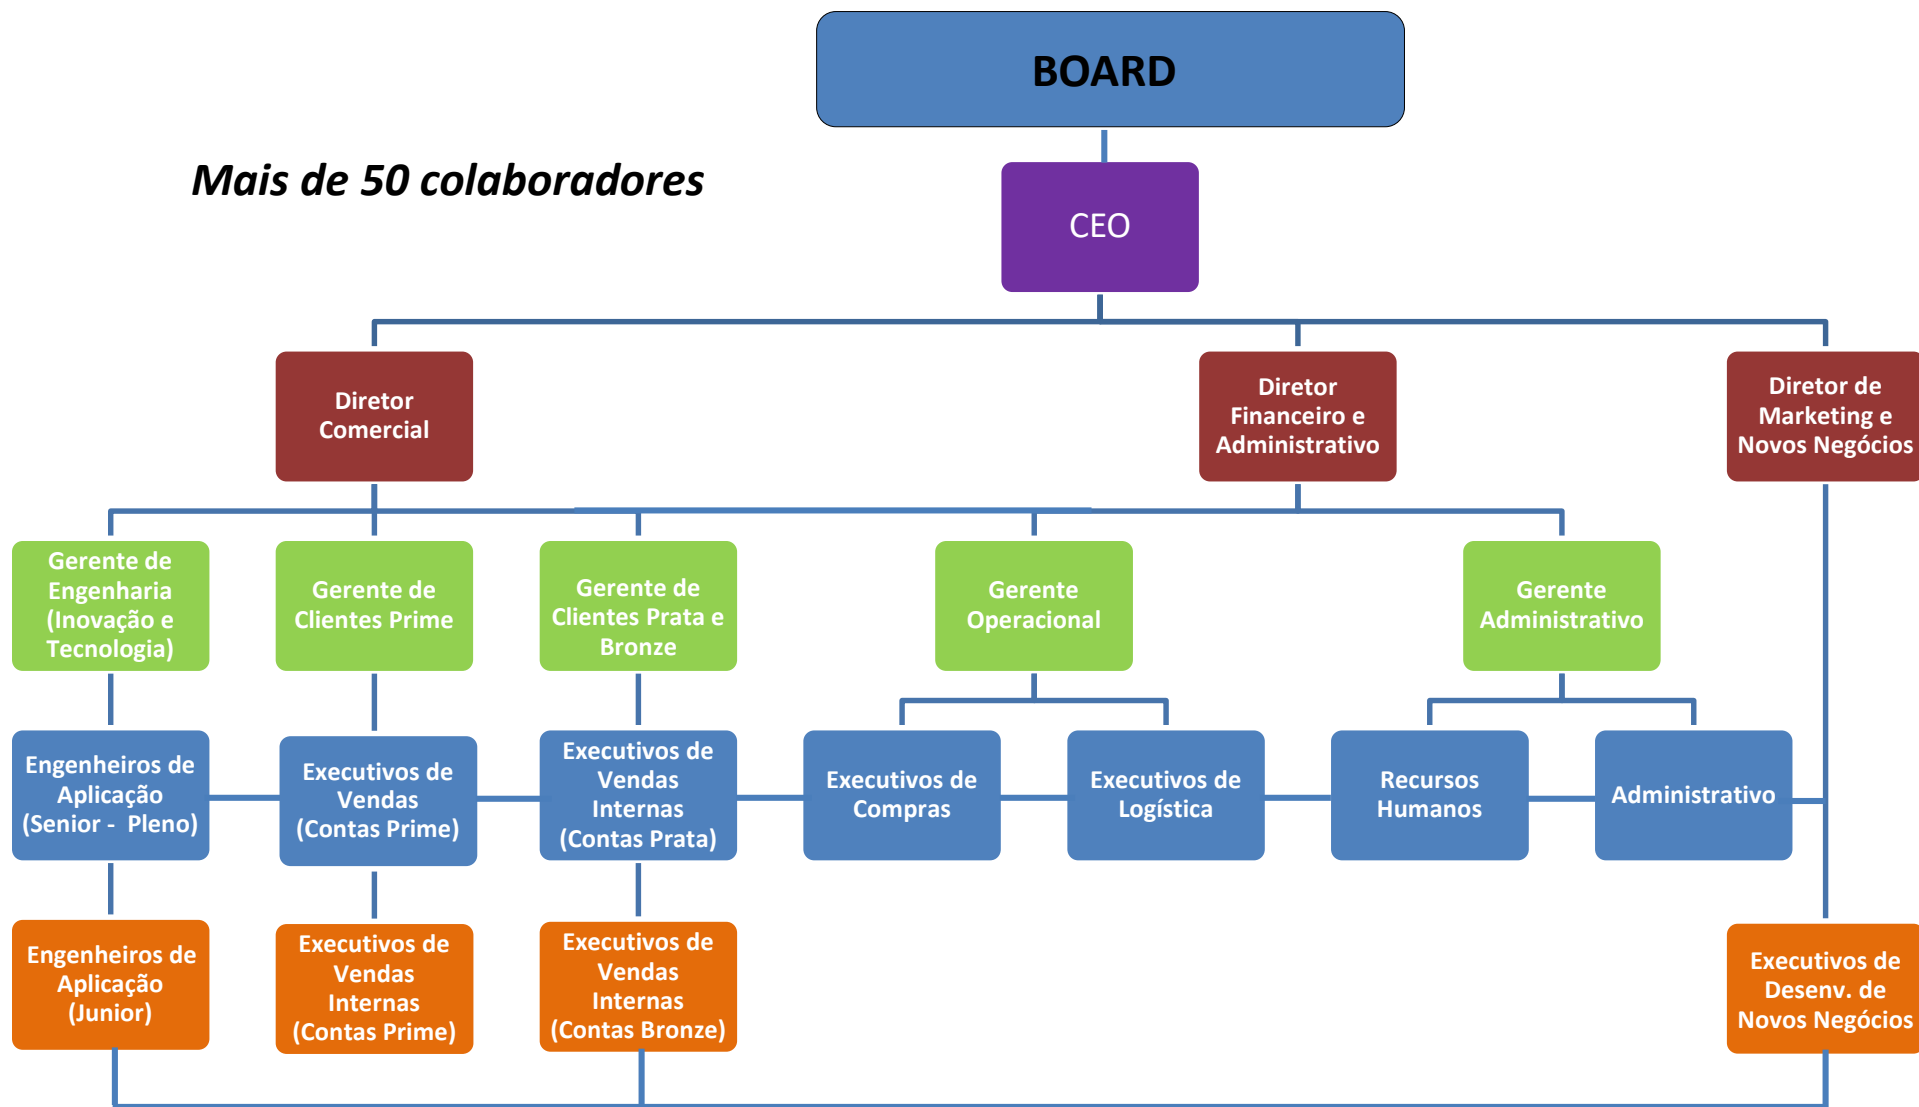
BOARD

Mais de 50 colaboradores

CEO

Diretor Comercial

Diretor Financeiro e Administrativo

Diretor de Marketing e Novos Negócios

Gerente de Engenharia (Inovação e Tecnologia)

Gerente de Clientes Prime

Gerente de Clientes Prata e Bronze

Gerente Operacional

Gerente Administrativo

Engenheiros de Aplicação (Senior - Pleno)

Executivos de Vendas (Contas Prime)

Executivos de Vendas Internas (Contas Prata)

Executivos de Compras

Executivos de Logística

Recursos Humanos

Administrativo

Engenheiros de Aplicação (Junior)

Executivos de Vendas Internas (Contas Prime)

Executivos de Vendas Internas (Contas Bronze)

Executivos de Desenv. de Novos Negócios